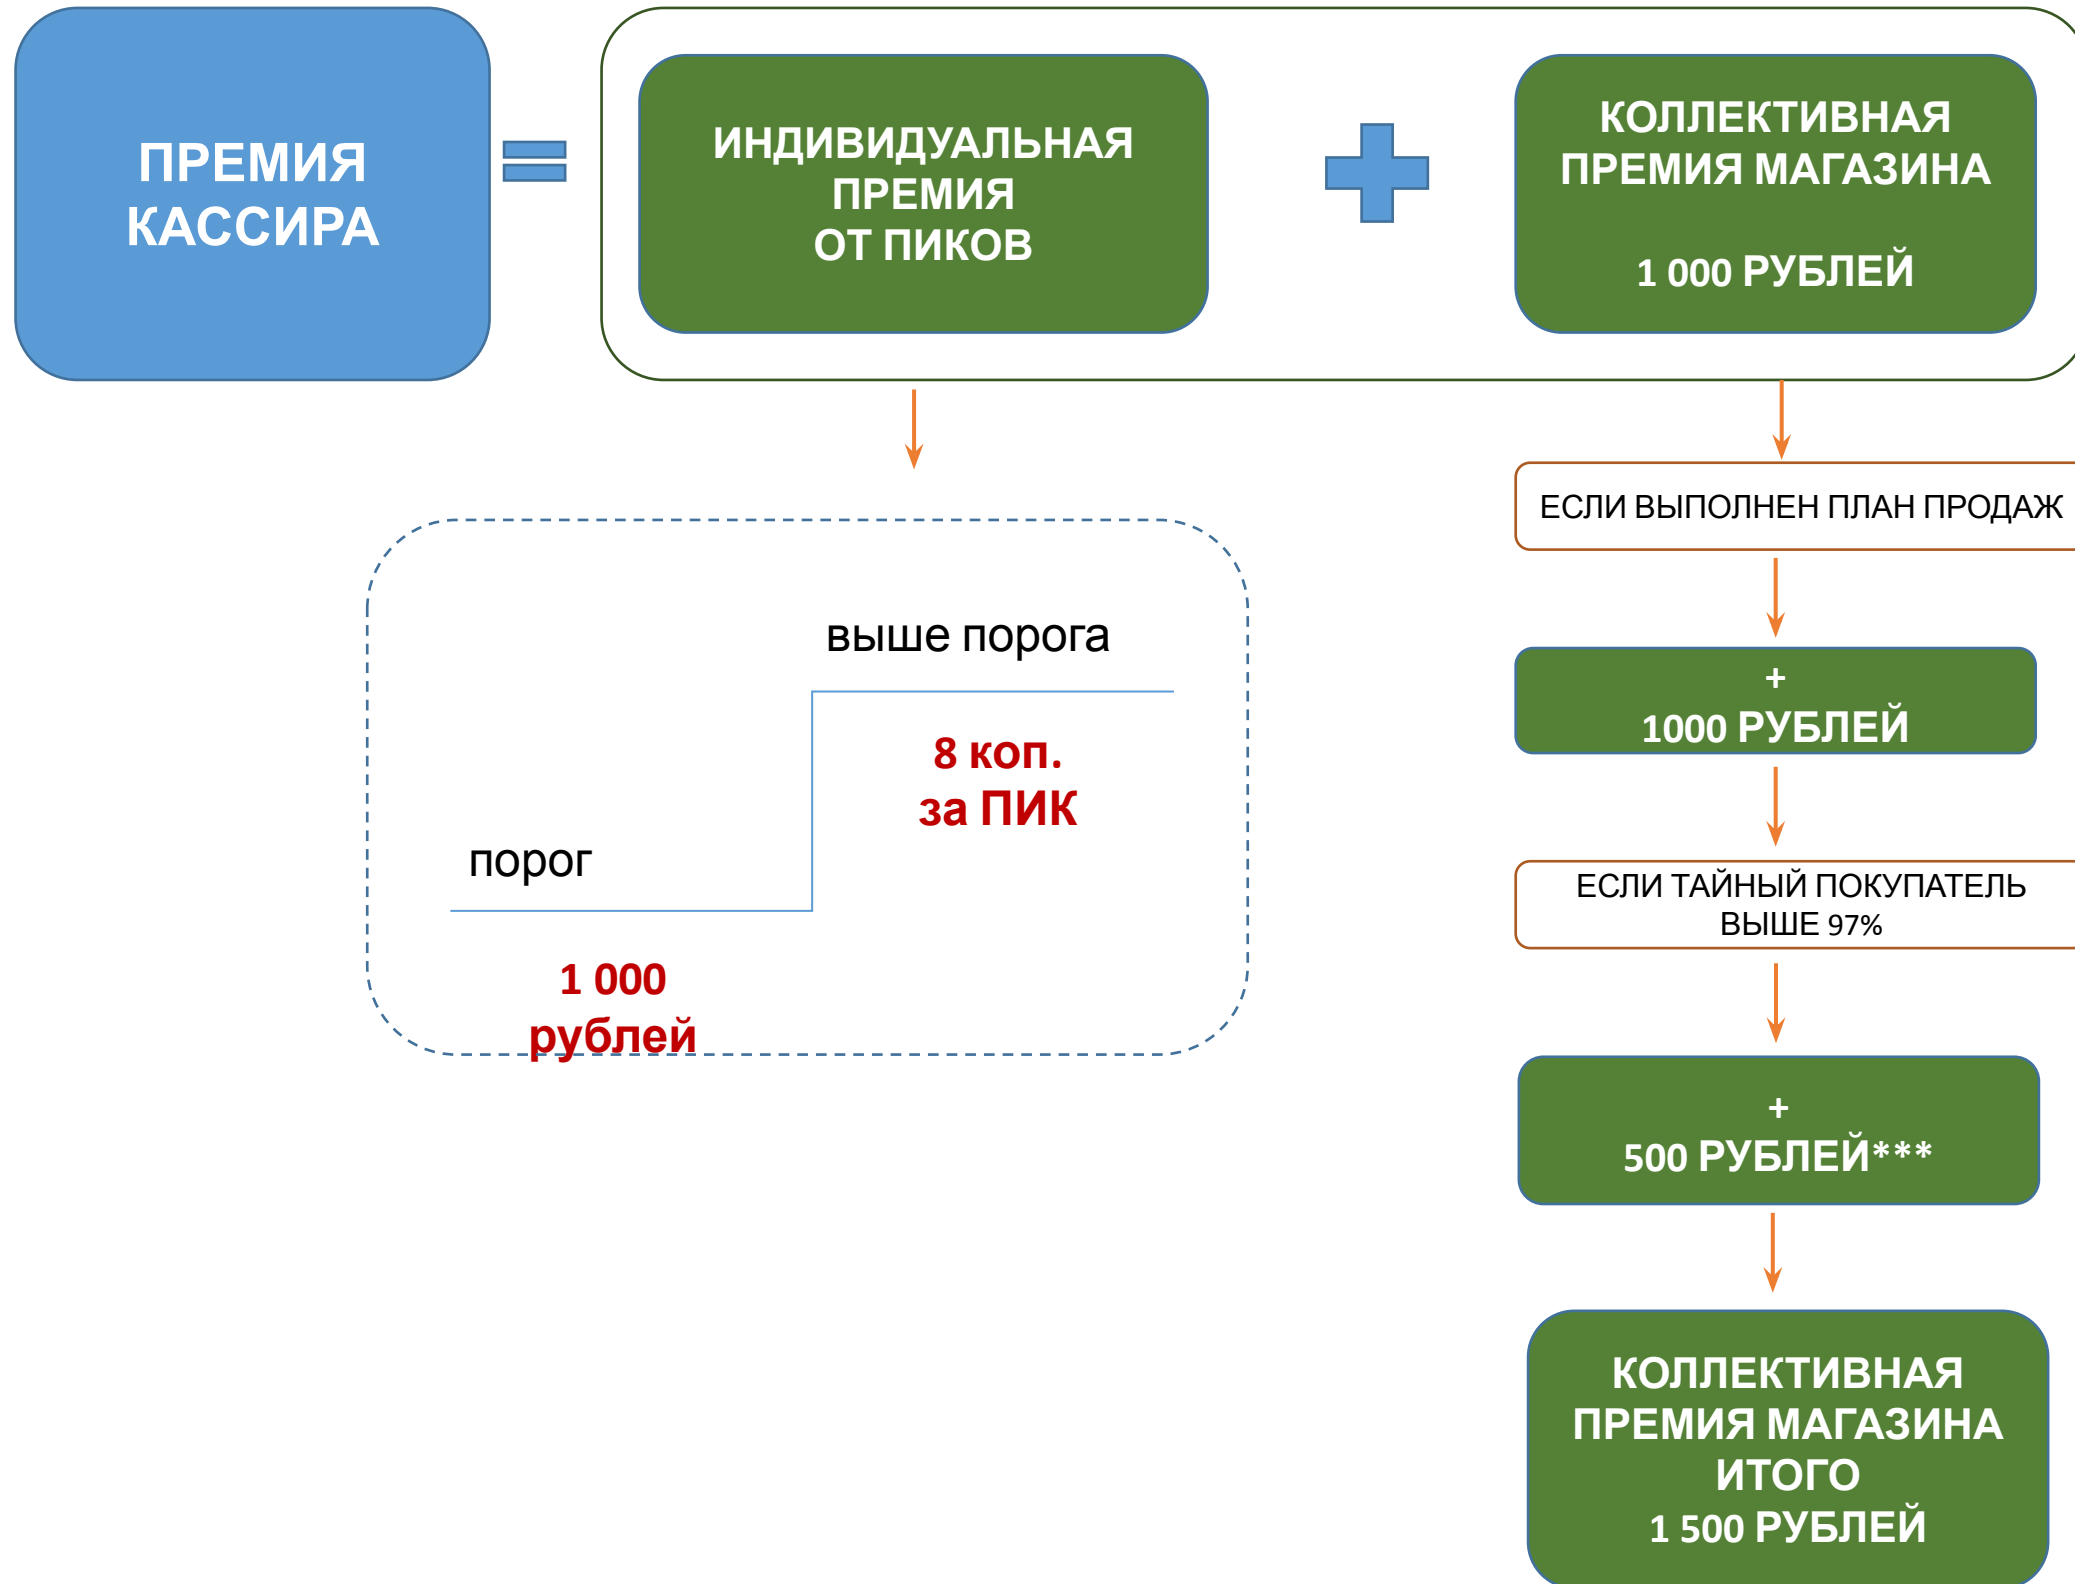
ПРЕМИЯ КАССИРА

ИНДИВИДУАЛЬНАЯ ПРЕМИЯ ОТ ПИКОВ

КОЛЛЕКТИВНАЯ ПРЕМИЯ МАГАЗИНА

1 000 РУБЛЕЙ

выше порога

8 коп. за ПИК

порог

1 000 рублей

ЕСЛИ ВЫПОЛНЕН ПЛАН ПРОДАЖ

+ 1000 РУБЛЕЙ

ЕСЛИ ТАЙНЫЙ ПОКУПАТЕЛЬ ВЫШЕ 97%

+ 500 РУБЛЕЙ***

КОЛЛЕКТИВНАЯ ПРЕМИЯ МАГАЗИНА ИТОГО 1 500 РУБЛЕЙ